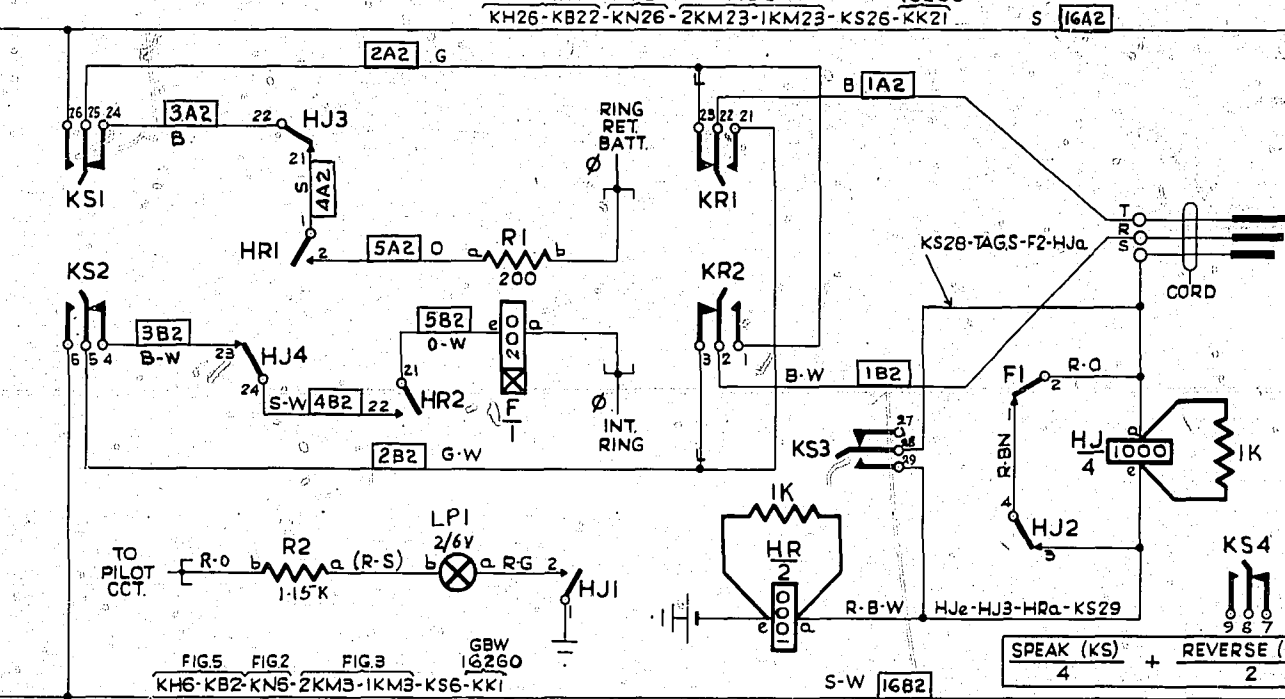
KH26-KB22-KN26-2KM23-1KM23-KS26-KK21

S 16A2

2A2 G

B 1A2

26 25 24

3A2

B

22 HJ3

RING RET. BATT.

25 22 21

21

S

4A2

1

KS1

KR1

HR1

2

5A2 O

a R1 b

200

T R S

KS28-TAGS-F2-HJa

KS2

KR2

CORD

3B2

B-W

5B2

O-W

e 200 a

6 5 4

23 HJ4

24

21

3 2 1

S-W 4B2 22

HR2

F/1

INT. RING

B-W 1B2

F1 2 R-O

1

27

KS3

28

29

R-BN

HJ/4

a 1000 e

1K

2B2 G-W

4

HJ2

3

1K

KS4

HR/2

TO PILOT CCT.

R-O b R2 a (R-S)

1.15K

LP1 2/6V

b a R-G 2

HJ1

e a

R-B-W HJe-HJ3-HRa-KS29

9 8 7

SPEAK (KS)/4 + REVERSE (/2

FIG.5 FIG.2 FIG.3 GBW 16260

KH6-KB2-KN6-2KM3-1KM3-KS6-KK1

S-W 16B2